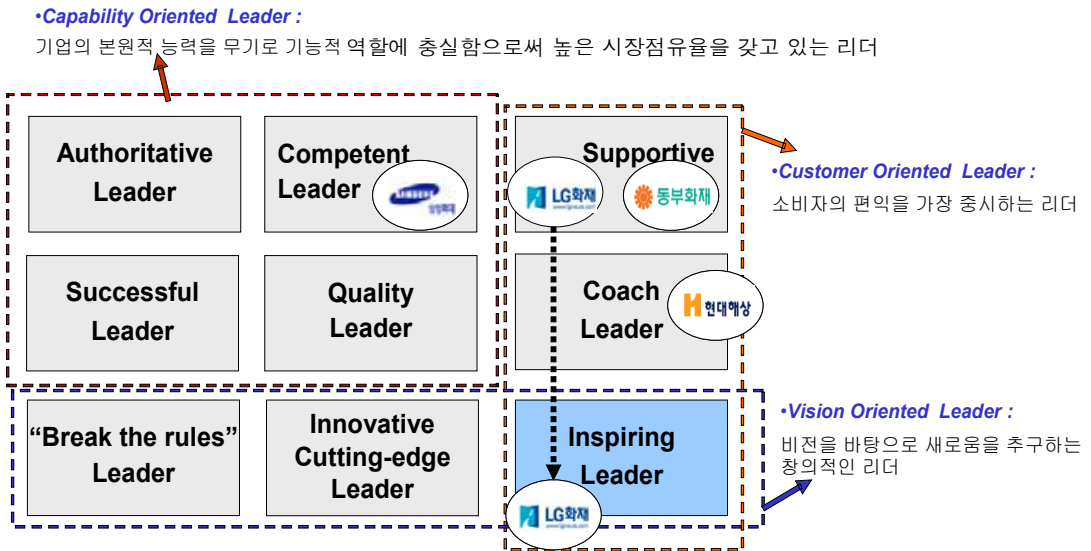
•Capability Oriented Leader :
기업의 본원적 능력을 무기로 기능적 역할에 충실함으로써 높은 시장점유율을 갖고 있는 리더

Authoritative Leader

Competent Leader

SAMSUNG 삼성화재

Successful Leader

Quality Leader

Supportive

LG화재

동부화재

Coach Leader

현대해상

•Customer Oriented Leader :
소비자의 편익을 가장 중시하는 리더

"Break the rules" Leader

Innovative Cutting-edge Leader

Inspiring Leader

LG화재

•Vision Oriented Leader :
비전을 바탕으로 새로움을 추구하는 창의적인 리더